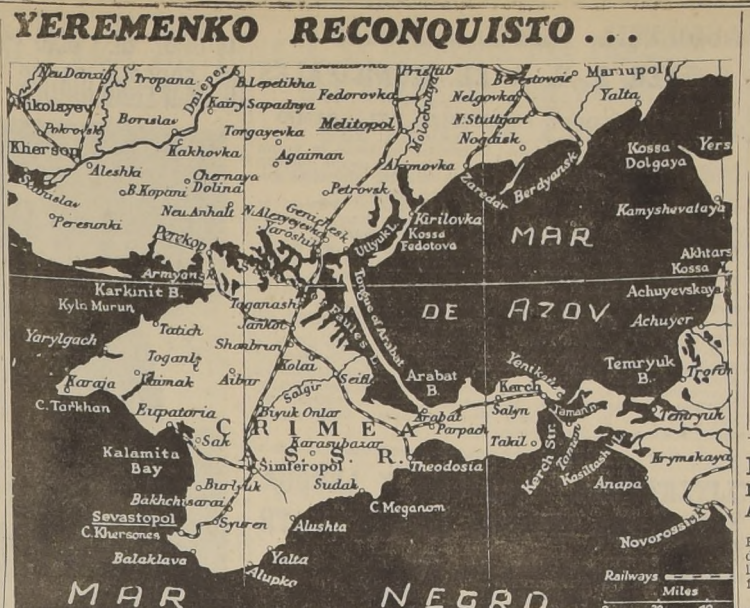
YEREMENKO RECONQUISTO...

Neu Danzig
Tropana
B. Lepetikha
Pristab
Berestovoie
Mariupol
Nikolayev
Dnieper
Kairy
Sapadnya
Fedorovka
Nelgovka
Yalta
Pokrovsk
Borisla
Molochnaya
N. Stuttgart
Kherson
Torgayevka
Melitopol
Nogaisk
Kakhovka
Agaiman
Akimovka
Kossa Dolgaya
Yeisk
Aleshki
Chernaya Dolina
Berdyansk
B. Kopani
Petrovsk
Zaredar
Skadovsk
Neu Anhalt
N. Alexeyevka
Genichesk
Kirilovka
Kamyshevataya
Peresunki
Yaroslavl
Utlyuk L.
Kossa Fedotova
MAR
Perekop
Akhtars
Kossa
Armyansk
Karkinit B.
Toganash
Achuyevskaya
Kyln Murun
DE AZOV
Tatich
Jankoi
Achuyev
Yarylgach
Tongue of Arabat
Shobrun
Sivash L.
Togani
Temryuk B.
Karaja
Aibar
Kolai
Yenikale
Djinak
Seitler
Arabat B.
Kerch
Trofim
Saky
C. Tarkhan
Eupatoria
Biyuk Onlar
CRIMEA
Salyn
Yamann
Temryuk
Arabat
Parpach
Sak
Kalamita Bay
Karasubazar
Tokil
Kerch Str.
Taman
Krymskaya
S. S. R.
Simferopol
Theodosia
Kasiltash
Burlyuk
Sudak
Anapa
Bakhchisarai
C. Meganom
Sevastopol
Syuren
Alushta
C. Khersones
Novorossisk
Balaklava
Yalta
Alupka
Railways
Miles
MAR
NEGRO